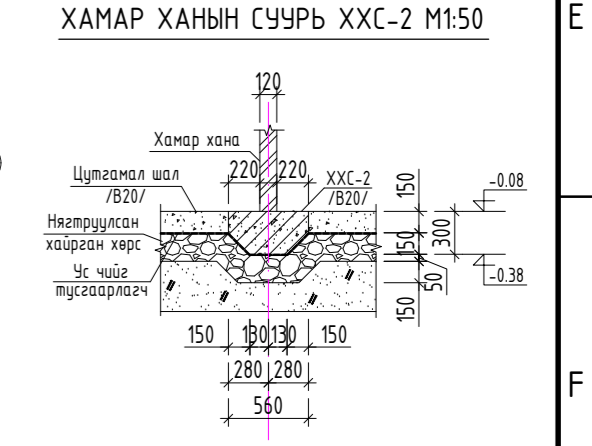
ХАМАР ХАНЫН СУУРЬ ХХС-2 М1:50

E

120

Хамар хана

Цутгамал шал /B20/

220 220

ХХС-2 /B20/

150

-0.08

Нягтруулсан хайрган хөрс

150

300

Ус чийг тусгаарлагч

50

-0.38

150

150 130 130 150

280 280

560

F